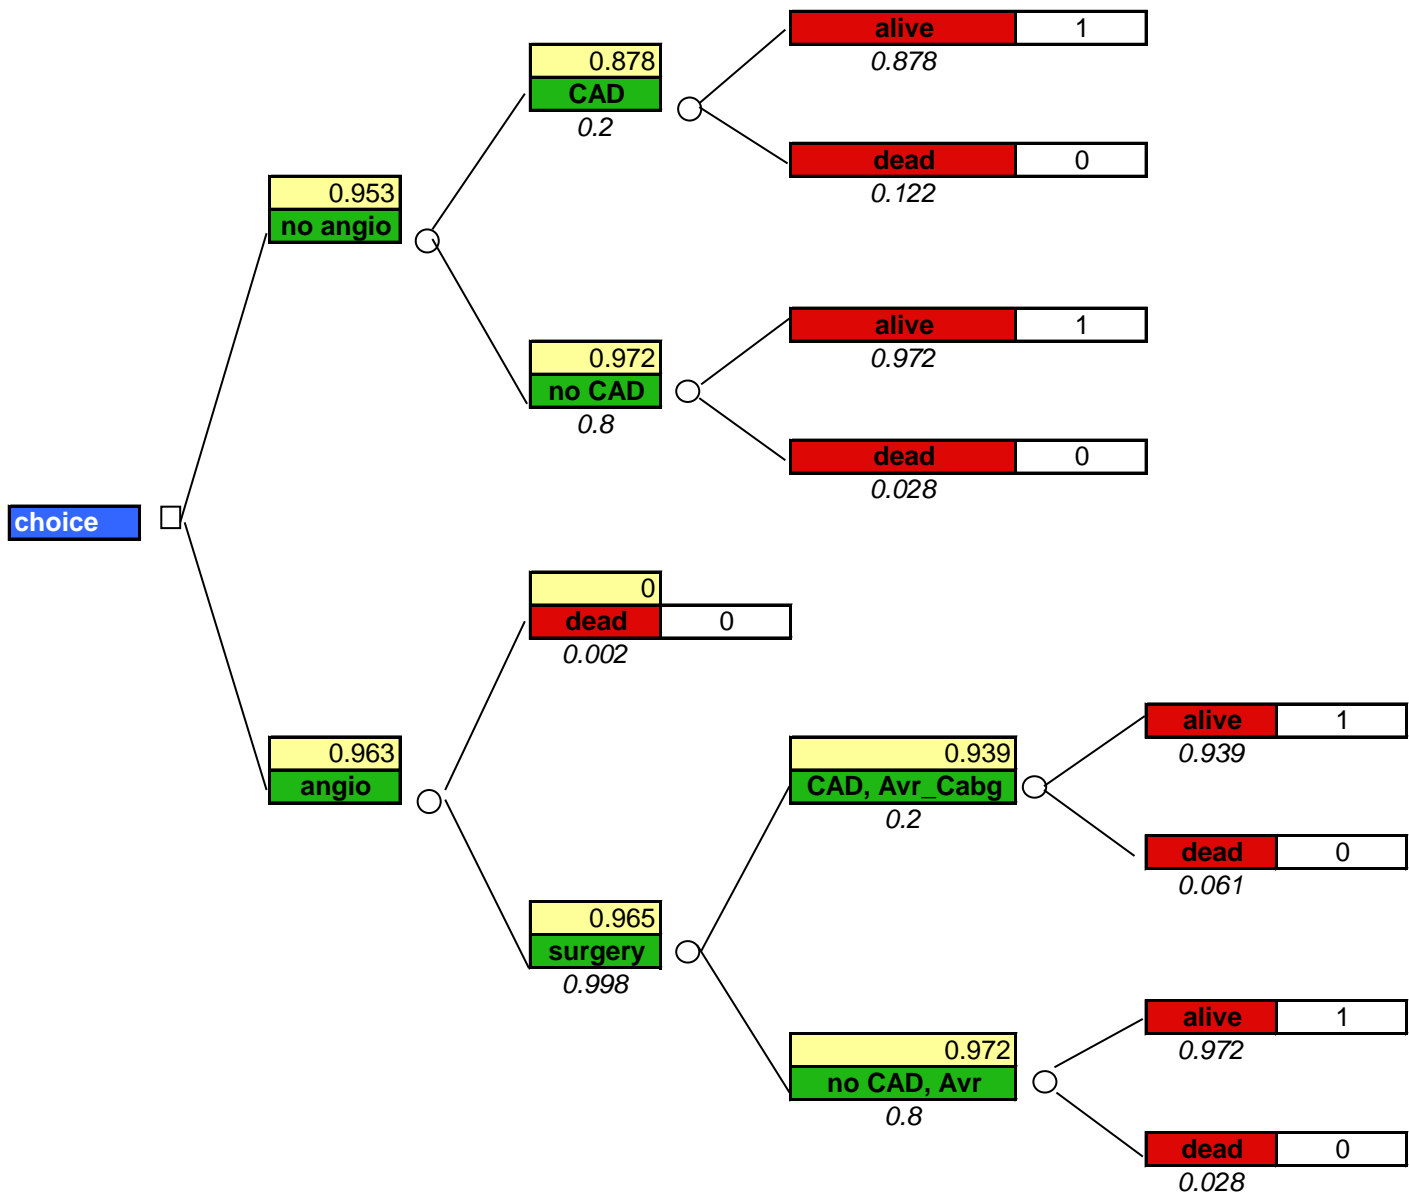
choice

0.953
no angio

0.878
CAD
0.2

alive 1
0.878

dead 0
0.122

0.972
no CAD
0.8

alive 1
0.972

dead 0
0.028

0.963
angio

0
dead 0
0.002

0.965
surgery
0.998

0.939
CAD, Avr_Cabg
0.2

alive 1
0.939

dead 0
0.061

0.972
no CAD, Avr
0.8

alive 1
0.972

dead 0
0.028